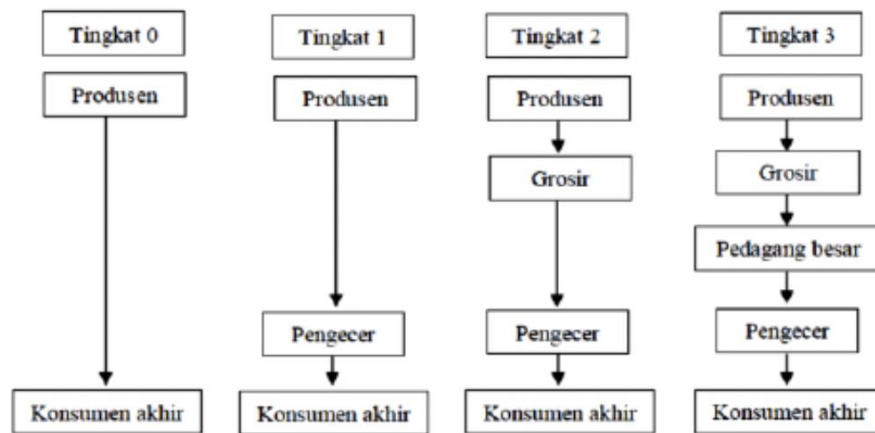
Tingkat 0

Produsen

Konsumen akhir

Tingkat 1

Produsen

Pengecer

Konsumen akhir

Tingkat 2

Produsen

Grosir

Pengecer

Konsumen akhir

Tingkat 3

Produsen

Grosir

Pedagang besar

Pengecer

Konsumen akhir